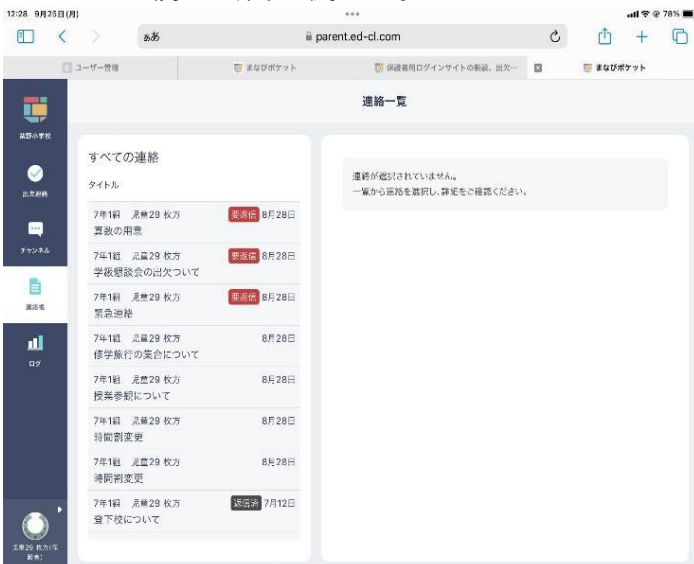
12:28 9月25日(月)

78%

ぁあ parent.ed-cl.com

ユーザー管理 まなびポケット 保護者用ログインサイトの新設、出欠… まなびポケット

連絡一覧

○○小学校

出欠連絡

チャンネル

連絡帳

ログ

すべての連絡

タイトル

7年1組 児童29 枚方 要返信 8月28日
算数の用意

7年1組 児童29 枚方 要返信 8月28日
学級懇談会の出欠について

7年1組 児童29 枚方 要返信 8月28日
緊急連絡

7年1組 児童29 枚方 8月28日
修学旅行の集合について

7年1組 児童29 枚方 8月28日
授業参観について

7年1組 児童29 枚方 8月28日
時間割変更

7年1組 児童29 枚方 8月28日
時間割変更

7年1組 児童29 枚方 返信済 7月12日
登下校について

連絡が選択されていません。
一覧から連絡を選択し、詳細をご確認ください。

児童29 枚方(保護者)